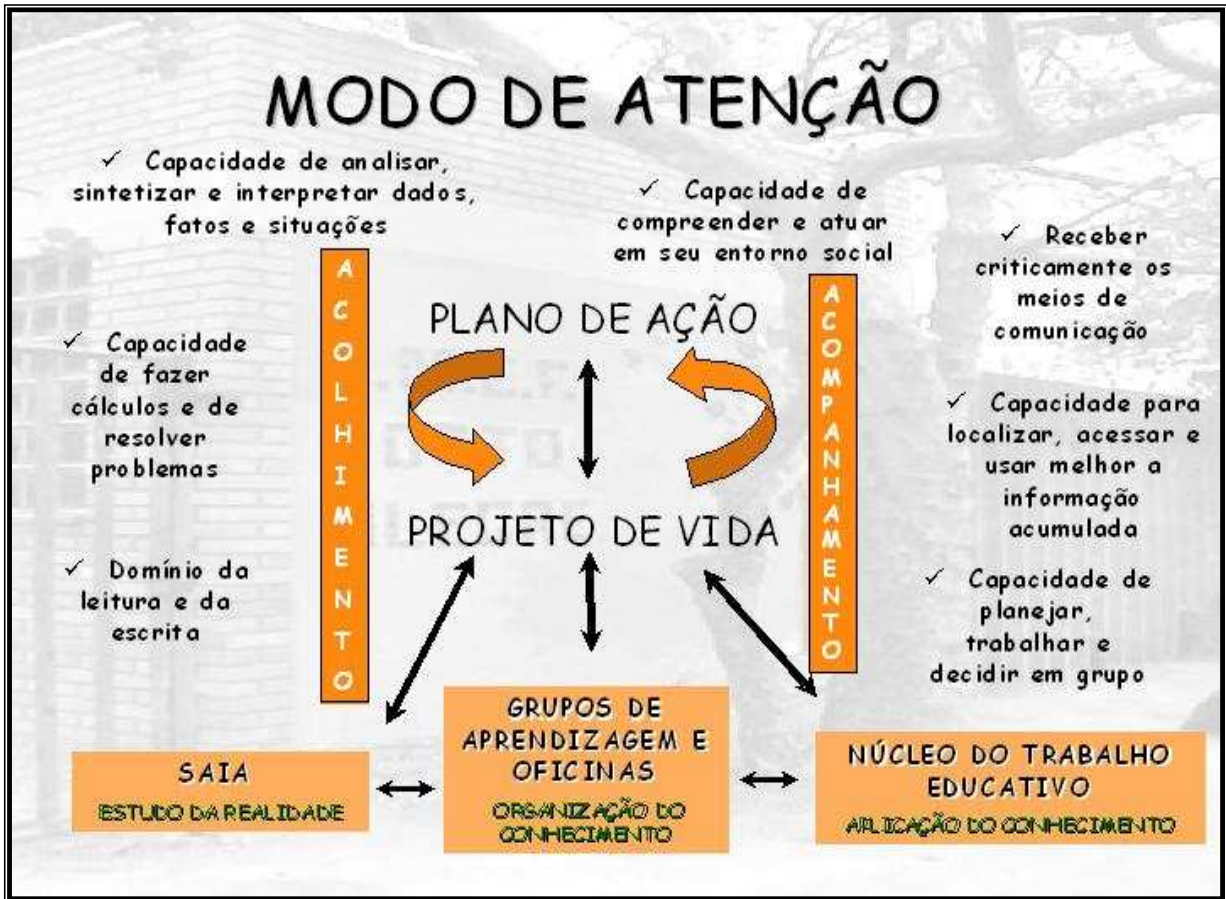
MODO DE ATENÇÃO

✓ Capacidade de analisar, sintetizar e interpretar dados, fatos e situações

✓ Capacidade de compreender e atuar em seu entorno social

✓ Receber criticamente os meios de comunicação

ACOLHIMENTO

ACOMPANHAMENTO

PLANO DE AÇÃO

✓ Capacidade de fazer cálculos e de resolver problemas

✓ Capacidade para localizar, acessar e usar melhor a informação acumulada

PROJETO DE VIDA

✓ Domínio da leitura e da escrita

✓ Capacidade de planejar, trabalhar e decidir em grupo

SAIA
ESTUDO DA REALIDADE

GRUPOS DE APRENDIZAGEM E OFICINAS
ORGANIZAÇÃO DO CONHECIMENTO

NÚCLEO DO TRABALHO EDUCATIVO
APLICAÇÃO DO CONHECIMENTO